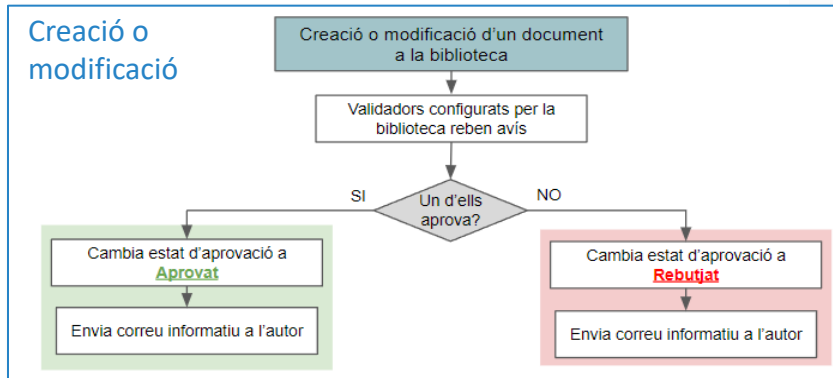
Creació o modificació

Creació o modificació d'un document a la biblioteca

Validadors configurats per la biblioteca reben avís

SI

Un d'ells aprova?

NO

Cambia estat d'aprovació a Aprovat

Envia correu informatiu a l'autor

Cambia estat d'aprovació a Rebutjat

Envia correu informatiu a l'autor